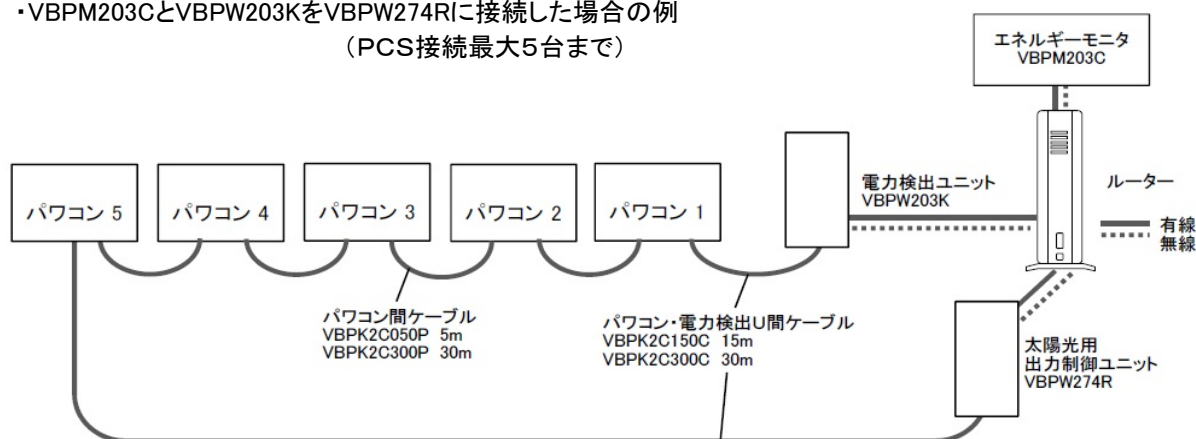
・VBPM203CとVBPW203KをVBPW274Rに接続した場合の例
（PCS接続最大5台まで）

エネルギーモニタ
VBPM203C

パワコン 5
パワコン 4
パワコン 3
パワコン 2
パワコン 1

電力検出ユニット
VBPW203K

ルーター

有線
無線

パワコン間ケーブル
VBPK2C050P 5m
VBPK2C300P 30m

パワコン・電力検出U間ケーブル
VBPK2C150C 15m
VBPK2C300C 30m

太陽光用
出力制御ユニット
VBPW274R